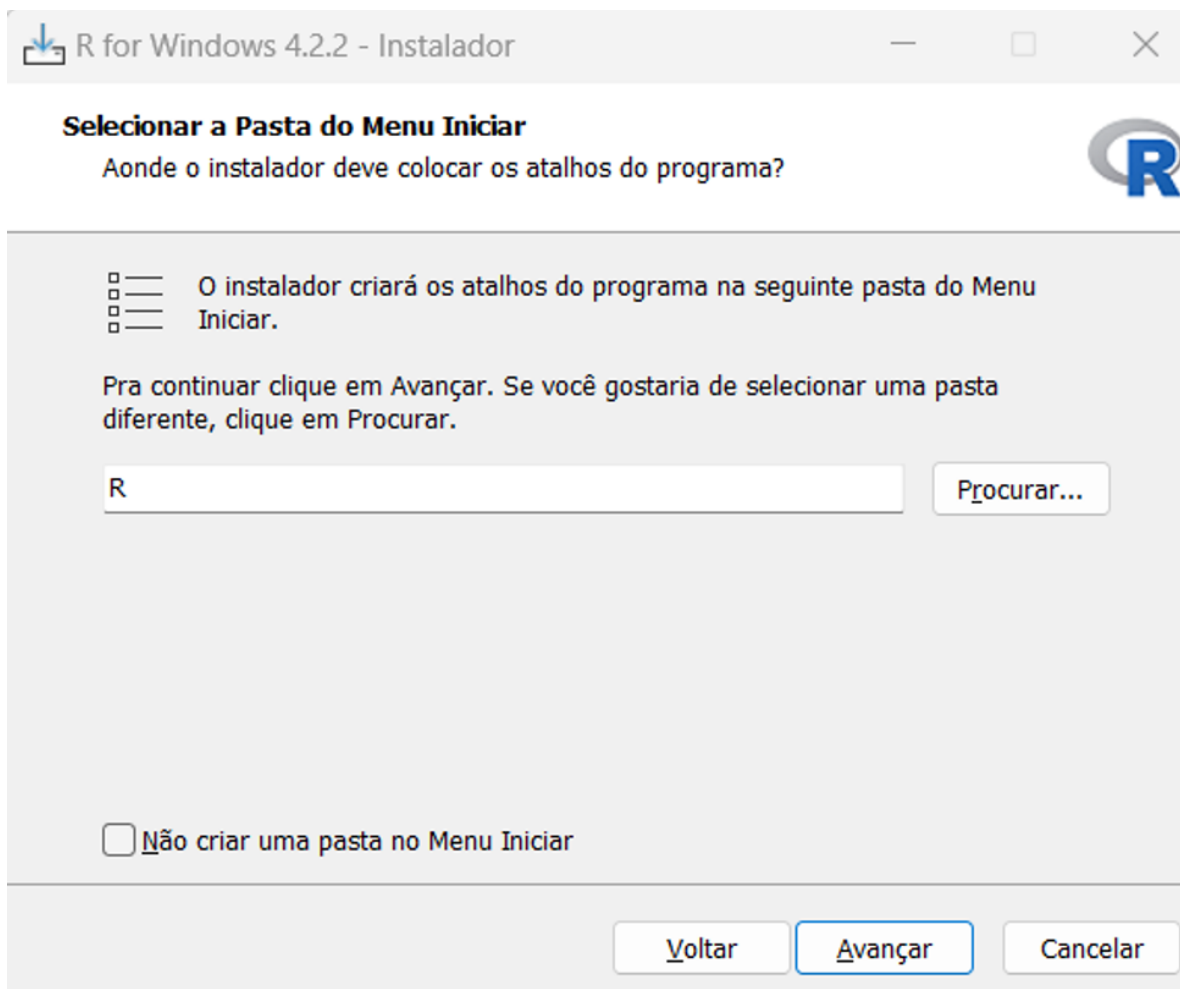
R for Windows 4.2.2 - Instalador

Selecionar a Pasta do Menu Iniciar
Aonde o instalador deve colocar os atalhos do programa?

R

O instalador criará os atalhos do programa na seguinte pasta do Menu Iniciar.

Pra continuar clique em Avançar. Se você gostaria de selecionar uma pasta diferente, clique em Procurar.

R

Procurar...

Não criar uma pasta no Menu Iniciar

Voltar
Avançar
Cancelar